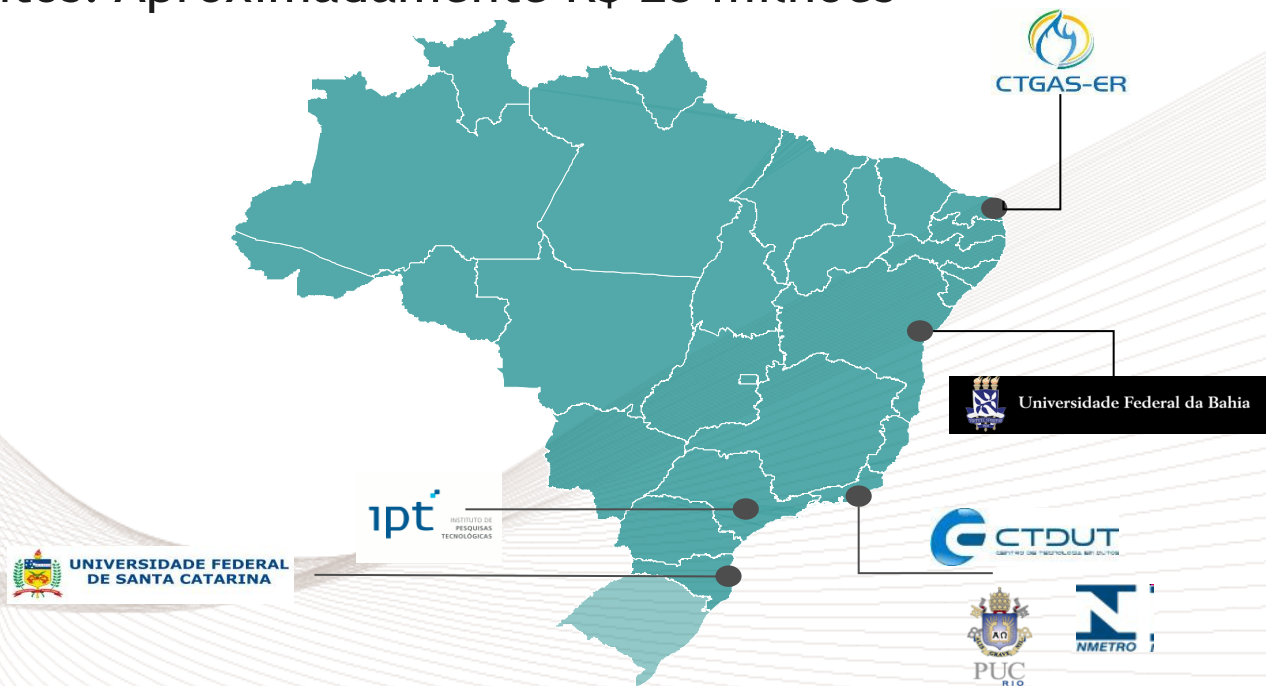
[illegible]tes: Aproximadamente R$ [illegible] milhões

CTGAS-ER

Universidade Federal da Bahia

ipt INSTITUTO DE PESQUISAS TECNOLÓGICAS

UNIVERSIDADE FEDERAL DE SANTA CATARINA

CTDUT CENTRO DE TECNOLOGIA EM DUTOS

PUC RIO

NMETRO